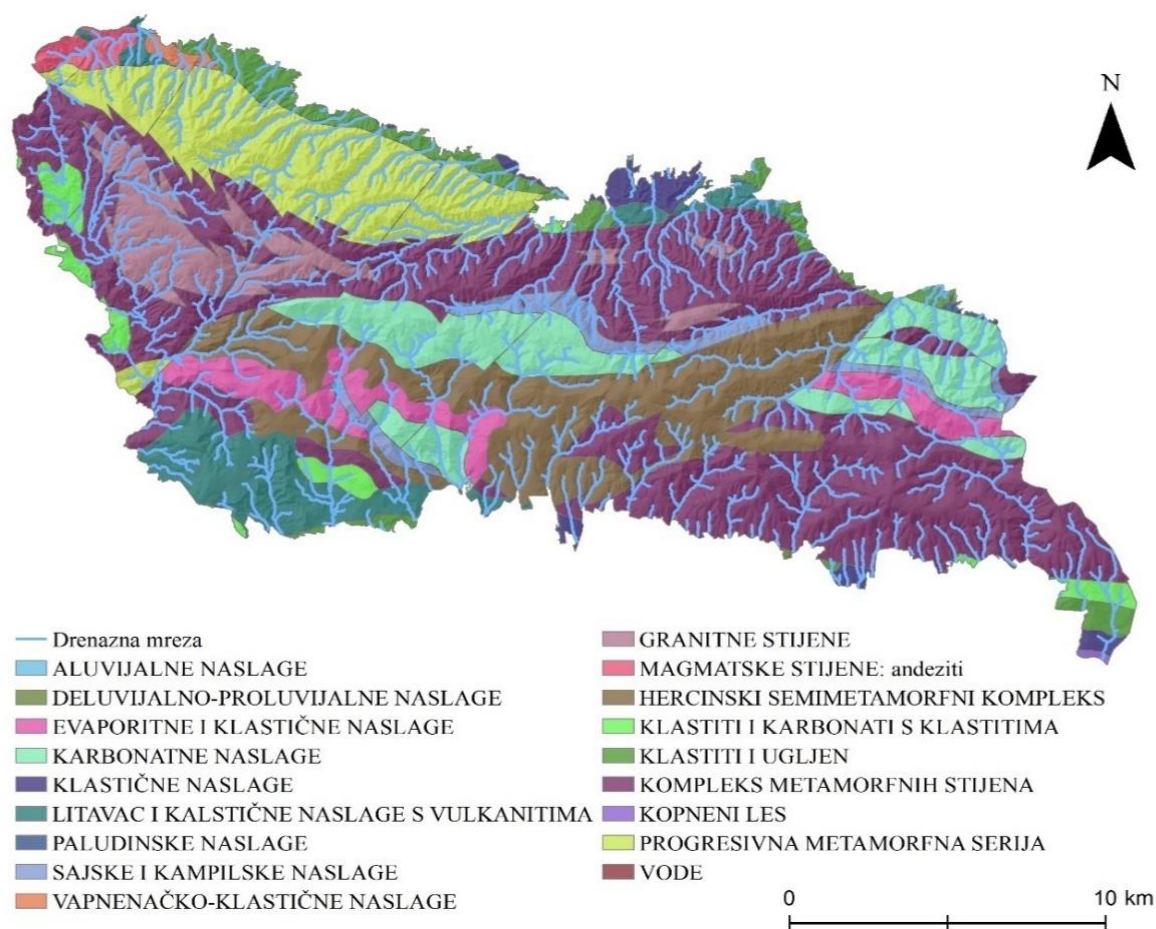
N

Drenazna mreza
ALUVIJALNE NASLAGE
DELUVIJALNO-PROLUVIJALNE NASLAGE
EVAPORITNE I KLASTIČNE NASLAGE
KARBONATNE NASLAGE
KLASTIČNE NASLAGE
LITAVAC I KALSTIČNE NASLAGE S VULKANITIMA
PALUDINSKE NASLAGE
SAJSKE I KAMPILSKE NASLAGE
VAPNENAČKO-KLASTIČNE NASLAGE

GRANITNE STIJENE
MAGMATSKE STIJENE: andeziti
HERCINSKI SEMIMETAMORFNI KOMPLEKS
KLASTITI I KARBONATI S KLASTITIMA
KLASTITI I UGLJEN
KOMPLEKS METAMORFNIH STIJENA
KOPNENI LES
PROGRESIVNA METAMORFNA SERIJA
VODE

0
10 km